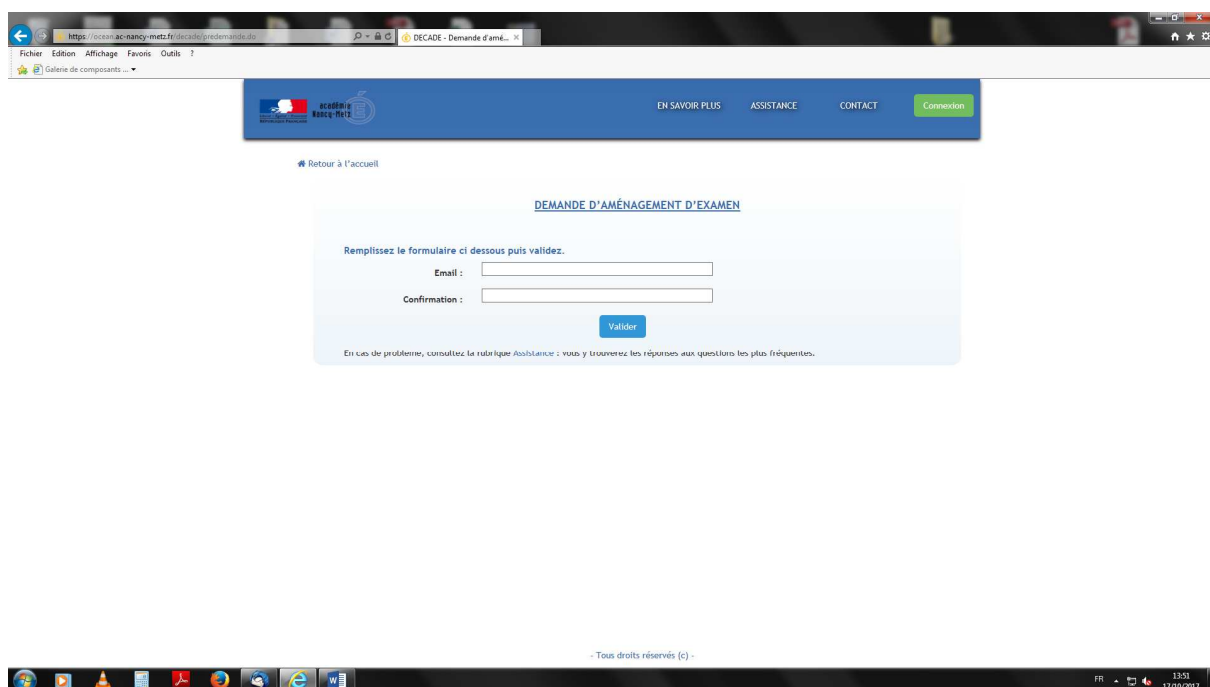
https://ocean.ac-nancy-metz.fr/decade/predemande.do
DECADE - Demande d'amé... ×
Fichier Edition Affichage Favoris Outils ?
Galerie de composants ... ▾

académie Nancy-Metz

EN SAVOIR PLUS ASSISTANCE CONTACT Connexion

Retour à l'accueil

DEMANDE D'AMÉNAGEMENT D'EXAMEN

Remplissez le formulaire ci dessous puis validez.

Email :

Confirmation :

Valider

En cas de problème, consultez la rubrique Assistance : vous y trouverez les réponses aux questions les plus fréquentes.

- Tous droits réservés (c) -

FR 13:51 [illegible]